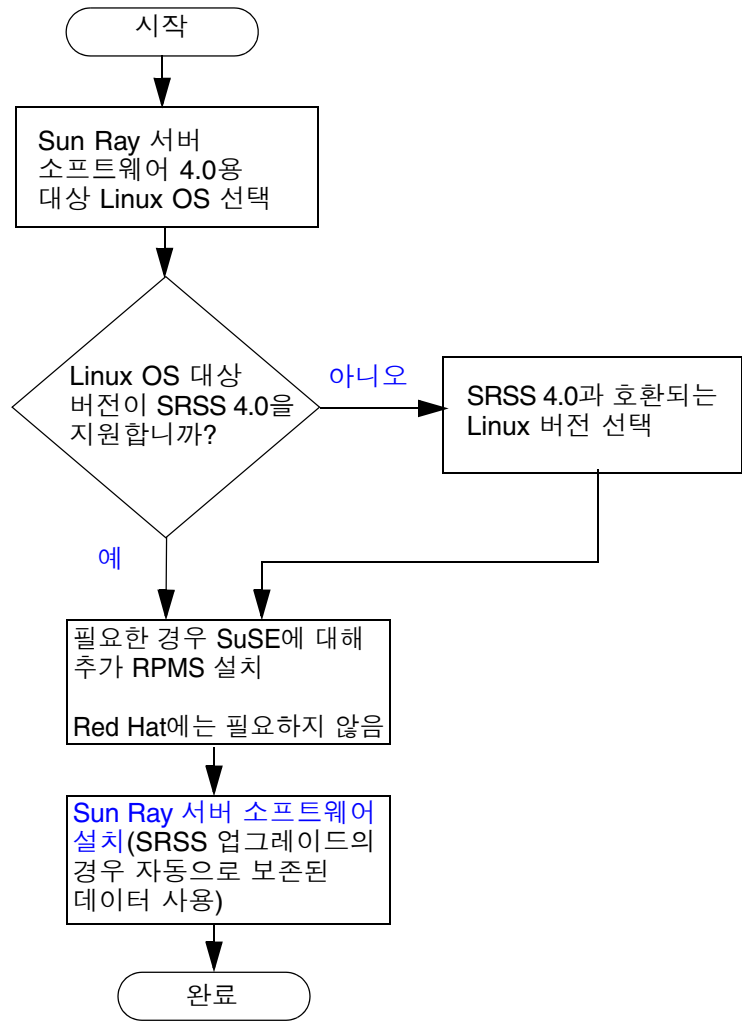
시작

Sun Ray 서버 소프트웨어 4.0용 대상 Linux OS 선택

Linux OS 대상 버전이 SRSS 4.0을 지원합니까?

아니오

SRSS 4.0과 호환되는 Linux 버전 선택

예

필요한 경우 SuSE에 대해 추가 RPMS 설치

Red Hat에는 필요하지 않음

Sun Ray 서버 소프트웨어 설치(SRSS 업그레이드의 경우 자동으로 보존된 데이터 사용)

완료